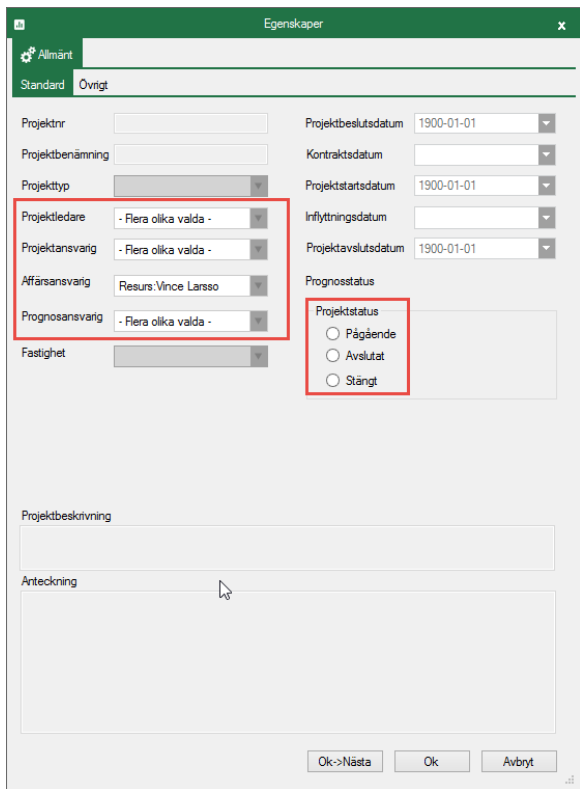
Egenskaper

x

Allmänt

Standard Övrigt

Projektnr

Projektbenämning

Projekttyp

Projektledare - Flera olika valda -

Projektansvarig - Flera olika valda -

Affärsansvarig Resurs:Vince Larsso

Prognosansvarig - Flera olika valda -

Fastighet

Projektbeslutsdatum 1900-01-01

Kontraktsdatum

Projektstartsdatum 1900-01-01

Inflyttningsdatum

Projektavslutsdatum 1900-01-01

Prognosstatus

Projektstatus

Pågående

Avslutat

Stängt

Projektbeskrivning

Anteckning

Ok->Nästa Ok Avbryt